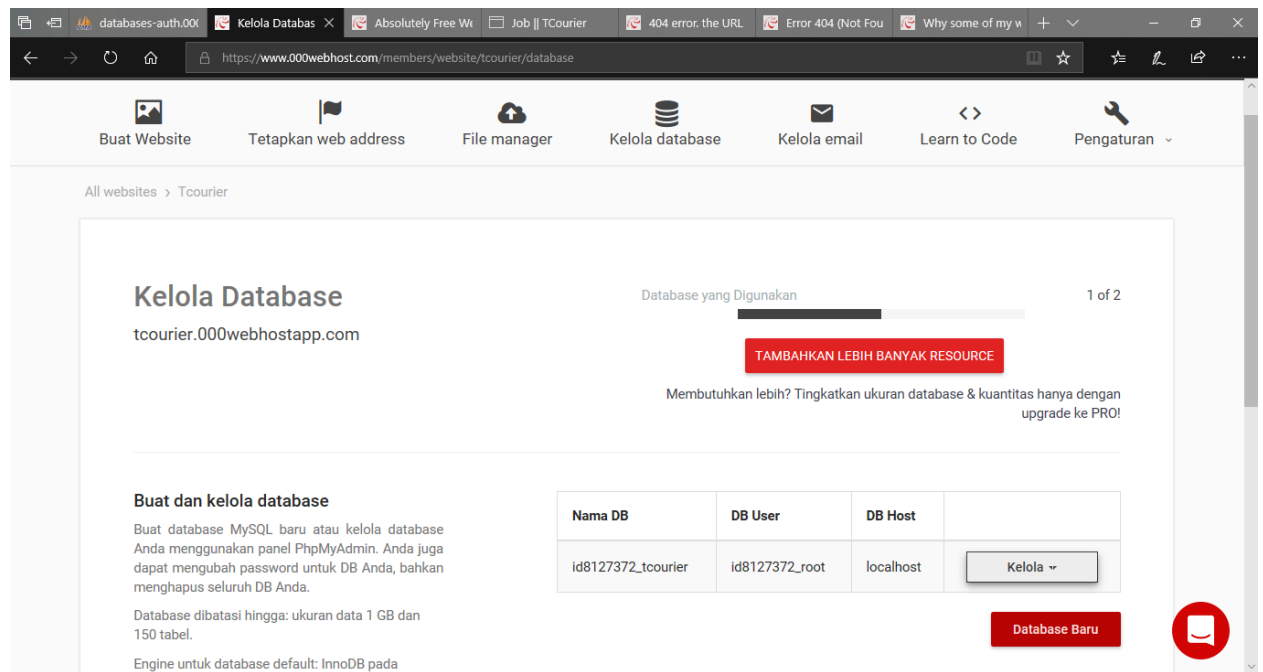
databases-auth.00( Kelola Databas Absolutely Free We Job || TCourier 404 error. the URL Error 404 (Not Fou Why some of my w

https://www.000webhost.com/members/website/tcourier/database

Buat Website Tetapkan web address File manager Kelola database Kelola email Learn to Code Pengaturan

All websites › Tcourier

Kelola Database

tcourier.000webhostapp.com

Database yang Digunakan 1 of 2

TAMBAHKAN LEBIH BANYAK RESOURCE

Membutuhkan lebih? Tingkatkan ukuran database & kuantitas hanya dengan upgrade ke PRO!

Buat dan kelola database

Buat database MySQL baru atau kelola database Anda menggunakan panel PhpMyAdmin. Anda juga dapat mengubah password untuk DB Anda, bahkan menghapus seluruh DB Anda.

Database dibatasi hingga: ukuran data 1 GB dan 150 tabel.

Engine untuk database default: InnoDB pada

| Nama DB | DB User | DB Host | |
|---|---|---|---|
| id8127372_tcourier | id8127372_root | localhost | Kelola |

Database Baru